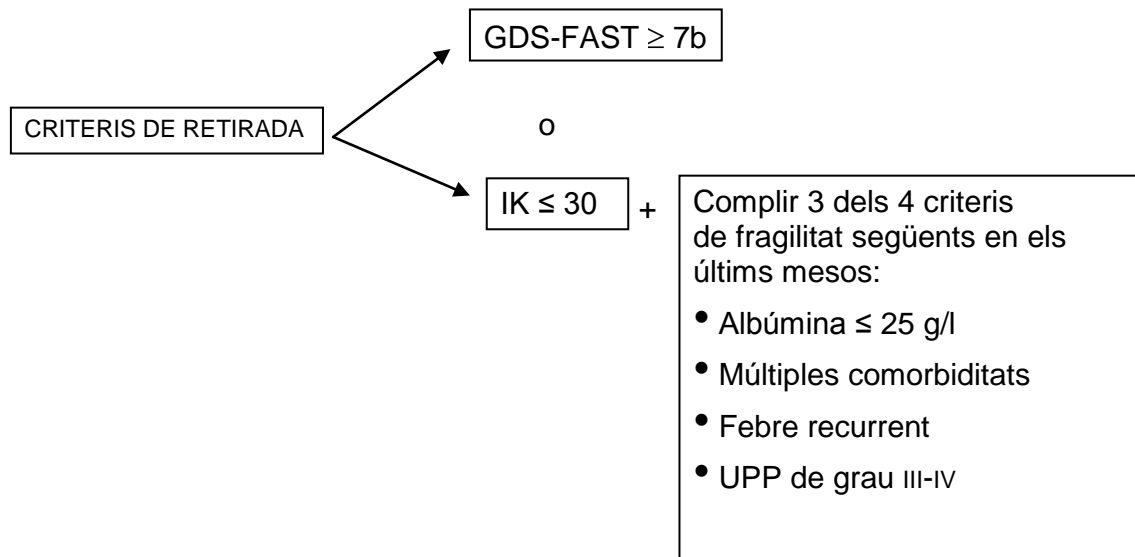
CRITERIS DE RETIRADA

GDS-FAST $\geq$ 7b

o

IK $\leq$ 30 +

Complir 3 dels 4 criteris de fragilitat següents en els últims mesos:

- Albúmina $\leq$ 25 g/l
- Múltiples comorbiditats
- Febre recurrent
- UPP de grau III-IV